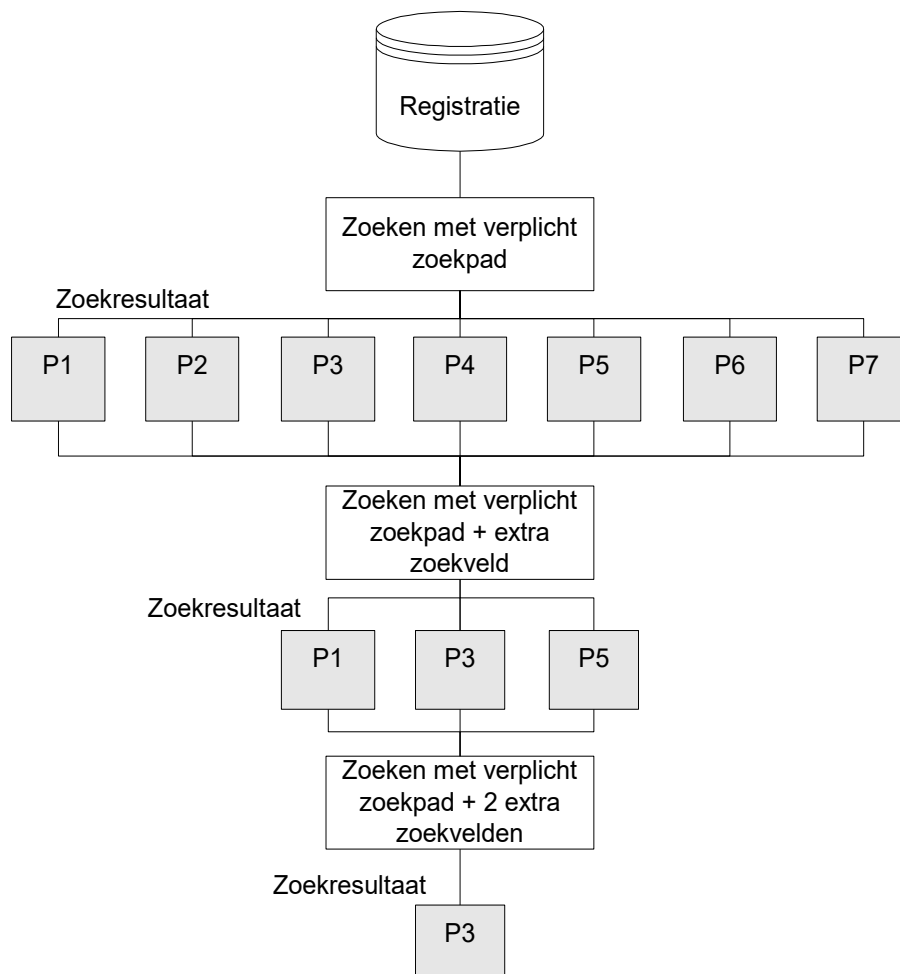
Registratie

Zoeken met verplicht zoekpad

Zoekresultaat

P1

P2

P3

P4

P5

P6

P7

Zoeken met verplicht zoekpad + extra zoekveld

Zoekresultaat

P1

P3

P5

Zoeken met verplicht zoekpad + 2 extra zoekvelden

Zoekresultaat

P3